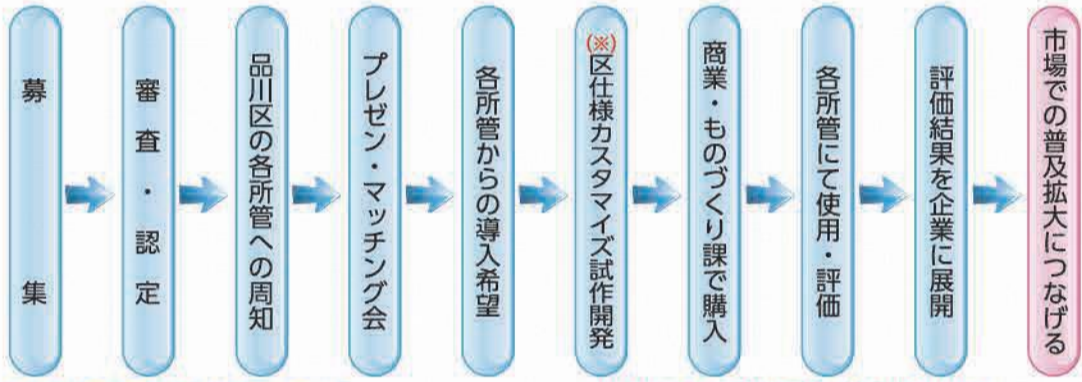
募集

審査・認定

品川区の各所管への周知

プレゼン・マッチング会

各所管からの導入希望

(※)区仕様カスタマイズ試作開発

商業・ものづくり課で購入

各所管にて使用・評価

評価結果を企業に展開

市場での普及拡大につなげる